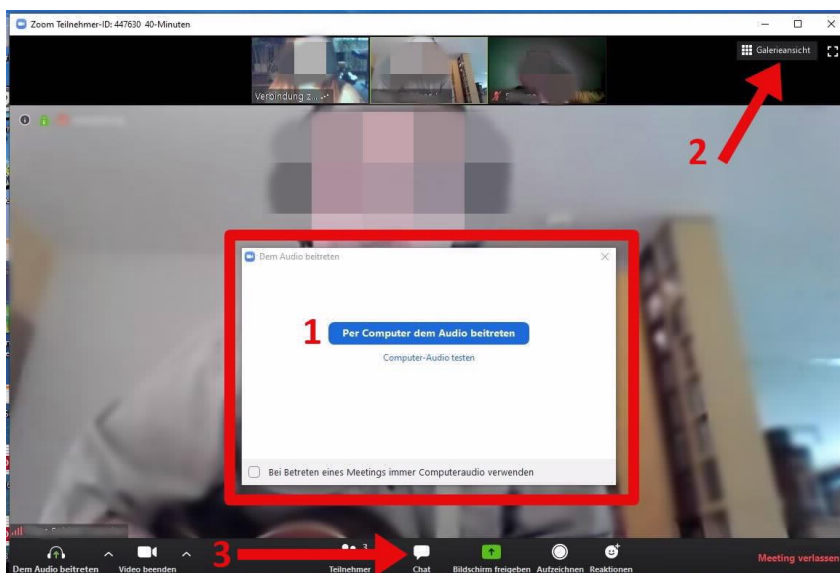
Zoom Teilnehmer-ID: 447630 40-Minuten

Galerieansicht

Verbindung z...

2

Dem Audio beitreten

1

Per Computer dem Audio beitreten

Computer-Audio testen

Bei Betreten eines Meetings immer Computeraudio verwenden

3

Dem Audio beitreten

Video beenden

Teilnehmer

Chat

Bildschirm freigeben

Aufzeichnen

Reaktionen

Meeting verlassen